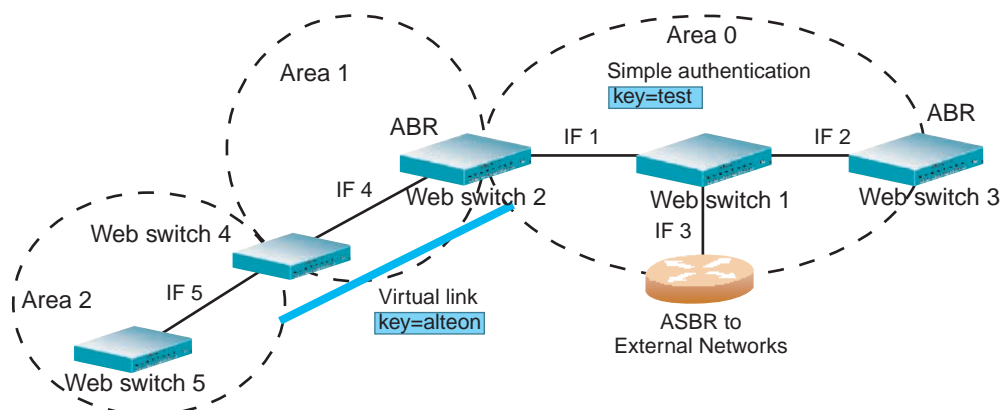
Area 0

Simple authentication

key=test

Area 1

ABR

ABR

IF 1

IF 2

Web switch 2

Web switch 1

Web switch 3

IF 4

Web switch 4

IF 3

IF 5

Area 2

Virtual link

key=alteon

ASBR to External Networks

Web switch 5